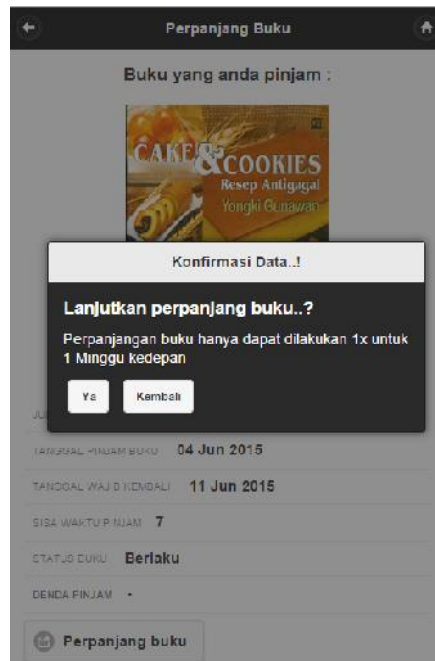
Perpanjang Buku

Buku yang anda pinjam :

CAKE & COOKIES
Resep Antigagal
Yongki Gunawan

Konfirmasi Data..!

Lanjutkan perpanjang buku..?

Perpanjangan buku hanya dapat dilakukan 1x untuk 1 Minggu kedepan

Ya Kembali

JU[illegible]

TANGGAL PINJAM BUKU 04 Jun 2015

TANGGAL WAJIB KEMBALI 11 Jun 2015

SISA WAKTU PINJAM 7

STATUS BUKU Berlaku

DENDA PINJAM -

Perpanjang buku